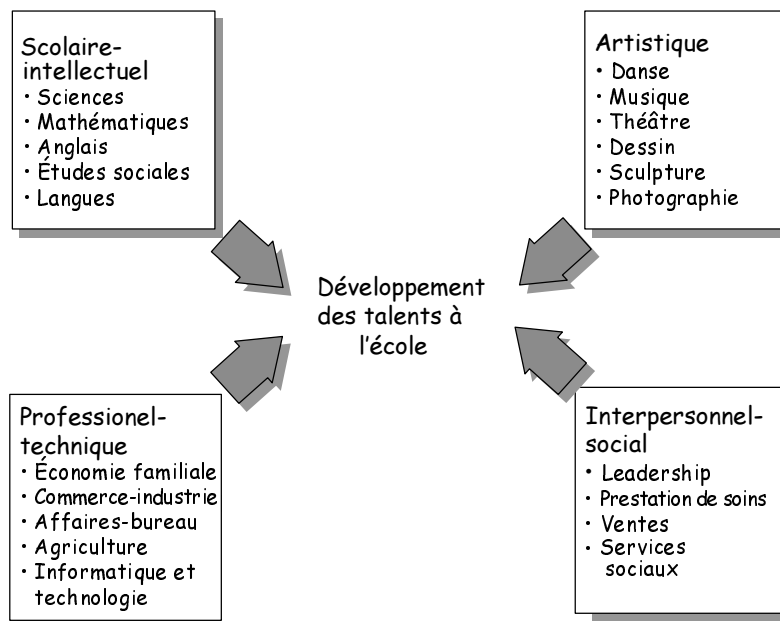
Scolaire-intellectuel
• Sciences
• Mathématiques
• Anglais
• Études sociales
• Langues

Artistique
• Danse
• Musique
• Théâtre
• Dessin
• Sculpture
• Photographie

Développement des talents à l'école

Professionel-technique
• Économie familiale
• Commerce-industrie
• Affaires-bureau
• Agriculture
• Informatique et technologie

Interpersonnel-social
• Leadership
• Prestation de soins
• Ventes
• Services sociaux